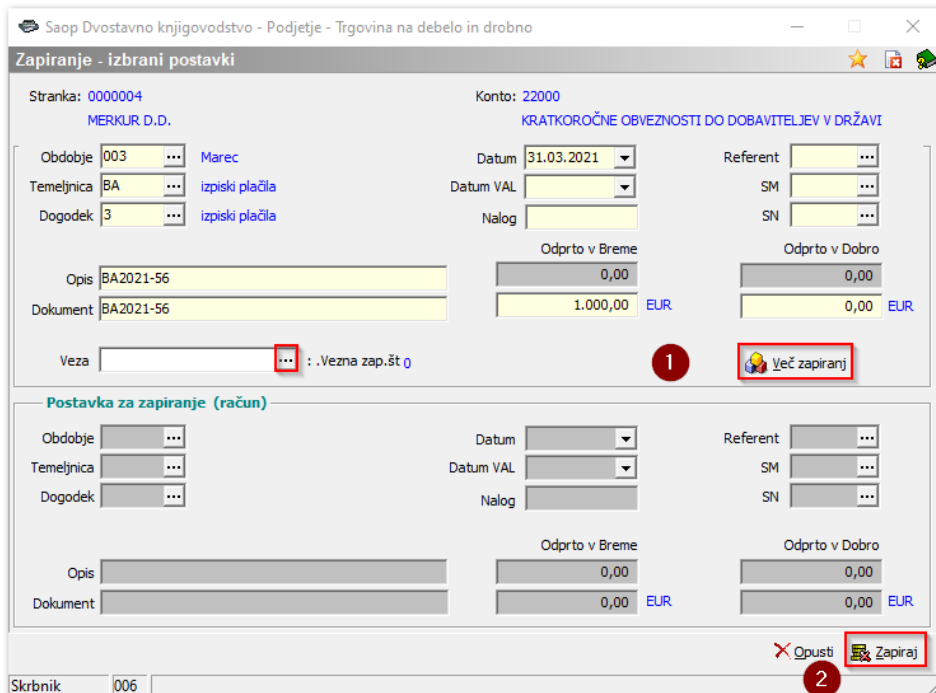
Saop Dvostavno knjigovodstvo - Podjetje - Trgovina na debelo in drobno

Zapiranje - izbrani postavki

Stranka: 0000004
MERKUR D.D.

Konto: 22000
KRATKOROČNE OBVEZNOSTI DO DOBAVITELJEV V DRŽAVI

Obdobje 003 ... Marec
Temeljnica BA ... izpiski plačila
Dogodek 3 ... izpiski plačila

Datum 31.03.2021
Datum VAL
Nalog

Referent ...
SM ...
SN ...

Odprto v Breme
0,00
1.000,00 EUR

Odprto v Dobro
0,00
0,00 EUR

Opis BA2021-56
Dokument BA2021-56

Veza ... : .Vezna zap.št 0

1

Več zapiranj

Postavka za zapiranje (račun)

Obdobje ...
Temeljnica ...
Dogodek ...

Datum
Datum VAL
Nalog

Referent ...
SM ...
SN ...

Odprto v Breme
0,00
0,00 EUR

Odprto v Dobro
0,00
0,00 EUR

Opis
Dokument

Opusti
Zapiraj

2

Skrbnik 006